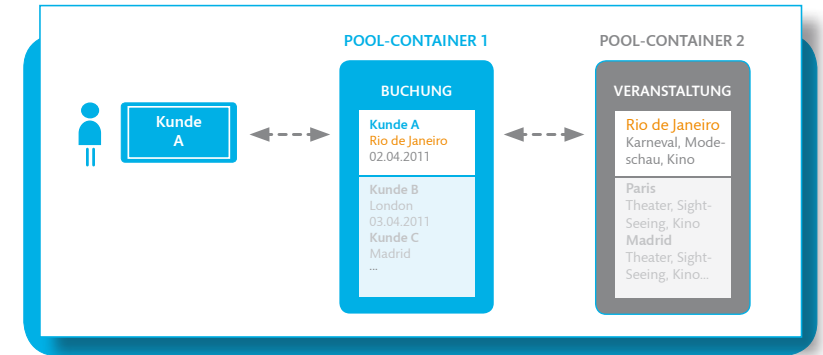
POOL-CONTAINER 1

POOL-CONTAINER 2

Kunde A

BUCHUNG

Kunde A
Rio de Janeiro
02.04.2011

Kunde B
London
03.04.2011
Kunde C
Madrid
...

VERANSTALTUNG

Rio de Janeiro
Karneval, Modeschau, Kino

Paris
Theater, Sight-Seeing, Kino
Madrid
Theater, Sight-Seeing, Kino...